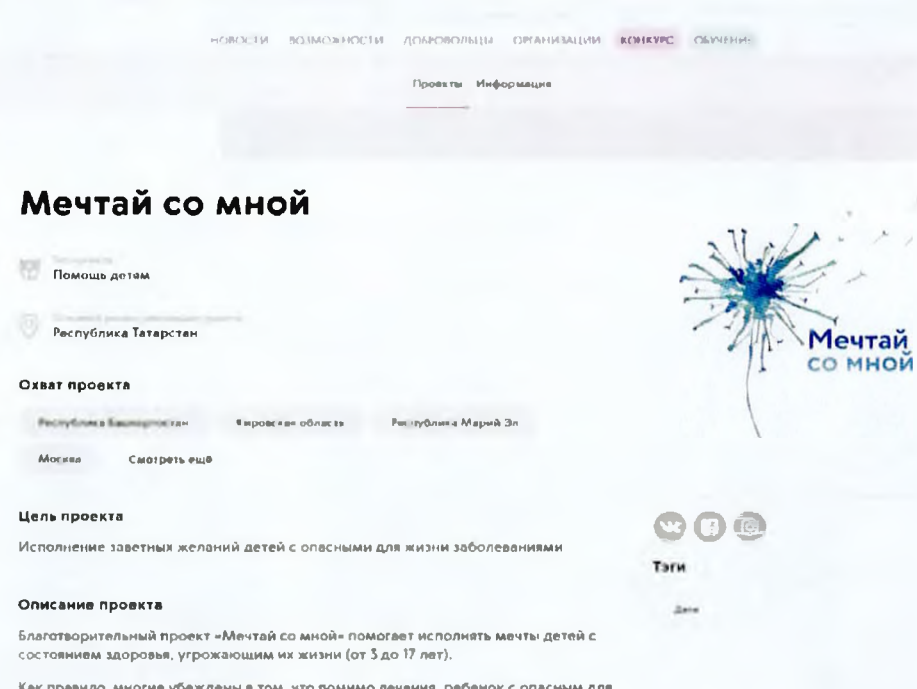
НОВОСТИ ВОЗМОЖНОСТИ ДОБРОВОЛЬЦЫ ОРГАНИЗАЦИИ КОНКУРС ОБУЧЕНИЕ

Проекты Информация

Мечтай со мной

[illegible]
Помощь детям

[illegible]
Республика Татарстан

Охват проекта

Республика Башкортостан Кировская область Республика Марий Эл
Москва Смотреть еще

Цель проекта

Исполнение заветных желаний детей с опасными для жизни заболеваниями

Описание проекта

Благотворительный проект «Мечтай со мной» помогает исполнять мечты детей с состоянием здоровья, угрожающим их жизни (от 3 до 17 лет).

Как правило, многие убеждены в том, что помимо лечения, ребенок с опасным для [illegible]

Мечтай со мной

Тэги

Дети